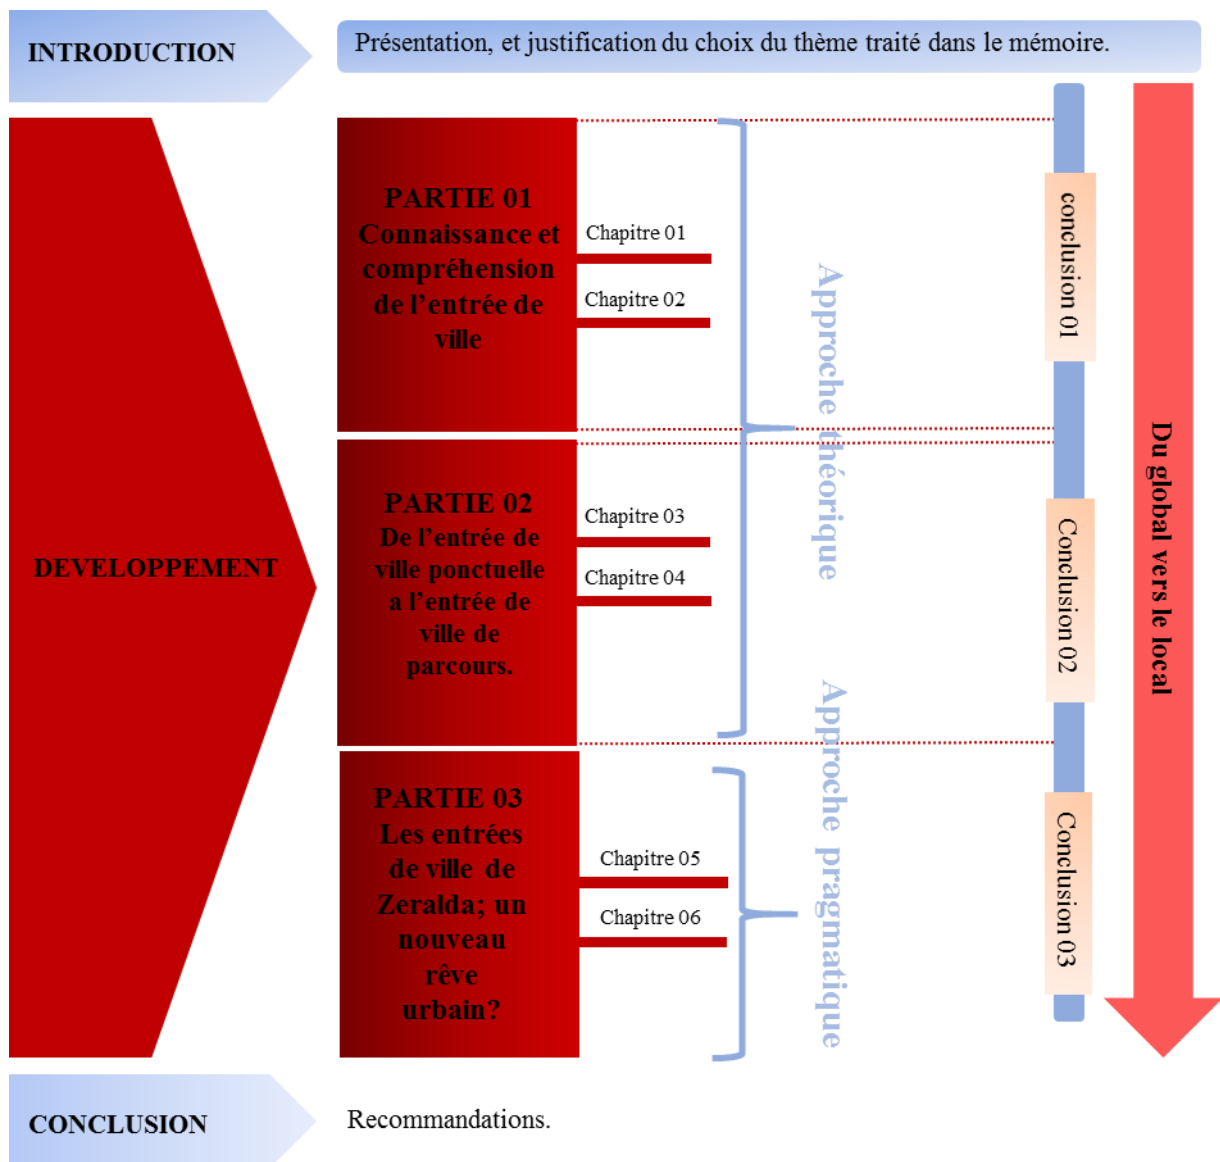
INTRODUCTION

Présentation, et justification du choix du thème traité dans le mémoire.

DEVELOPPEMENT

PARTIE 01 Connaissance et compréhension de l'entrée de ville

Chapitre 01

Chapitre 02

PARTIE 02 De l'entrée de ville ponctuelle a l'entrée de ville de parcours.

Chapitre 03

Chapitre 04

PARTIE 03 Les entrées de ville de Zeralda; un nouveau rêve urbain?

Chapitre 05

Chapitre 06

Approche théorique

Approche pragmatique

conclusion 01

Conclusion 02

Conclusion 03

Du global vers le local

CONCLUSION

Recommandations.